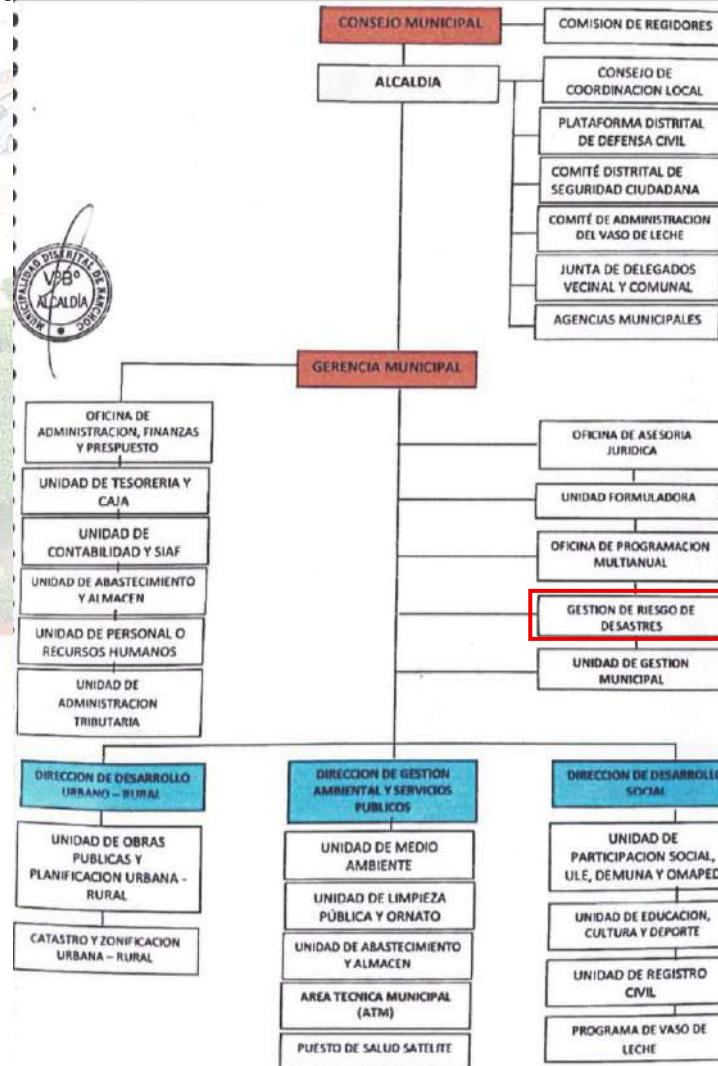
CONSEJO MUNICIPAL

COMISION DE REGIDORES

ALCALDIA

CONSEJO DE COORDINACION LOCAL

PLATAFORMA DISTRITAL DE DEFENSA CIVIL

COMITÉ DISTRITAL DE SEGURIDAD CIUDADANA

COMITÉ DE ADMINISTRACION DEL VASO DE LECHE

JUNTA DE DELEGADOS VECINAL Y COMUNAL

AGENCIAS MUNICIPALES

MUNICIPALIDAD DISTRITAL DE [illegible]
VºBº
ALCALDÍA

GERENCIA MUNICIPAL

OFICINA DE ADMINISTRACION, FINANZAS Y PRESPUESTO

UNIDAD DE TESORERIA Y CAJA

UNIDAD DE CONTABILIDAD Y SIAF

UNIDAD DE ABASTECIMIENTO Y ALMACEN

UNIDAD DE PERSONAL O RECURSOS HUMANOS

UNIDAD DE ADMINISTRACION TRIBUTARIA

OFICINA DE ASESORIA JURIDICA

UNIDAD FORMULADORA

OFICINA DE PROGRAMACION MULTIANUAL

GESTION DE RIESGO DE DESASTRES

UNIDAD DE GESTION MUNICIPAL

DIRECCION DE DESARROLLO URBANO – RURAL

UNIDAD DE OBRAS PUBLICAS Y PLANIFICACION URBANA - RURAL

CATASTRO Y ZONIFICACION URBANA – RURAL

DIRECCION DE GESTION AMBIENTAL Y SERVICIOS PUBLICOS

UNIDAD DE MEDIO AMBIENTE

UNIDAD DE LIMPIEZA PÚBLICA Y ORNATO

UNIDAD DE ABASTECIMIENTO Y ALMACEN

AREA TECNICA MUNICIPAL (ATM)

PUESTO DE SALUD SATELITE

DIRECCION DE DESARROLLO SOCIAL

UNIDAD DE PARTICIPACION SOCIAL, ULE, DEMUNA Y OMAPED

UNIDAD DE EDUCACION, CULTURA Y DEPORTE

UNIDAD DE REGISTRO CIVIL

PROGRAMA DE VASO DE LECHE